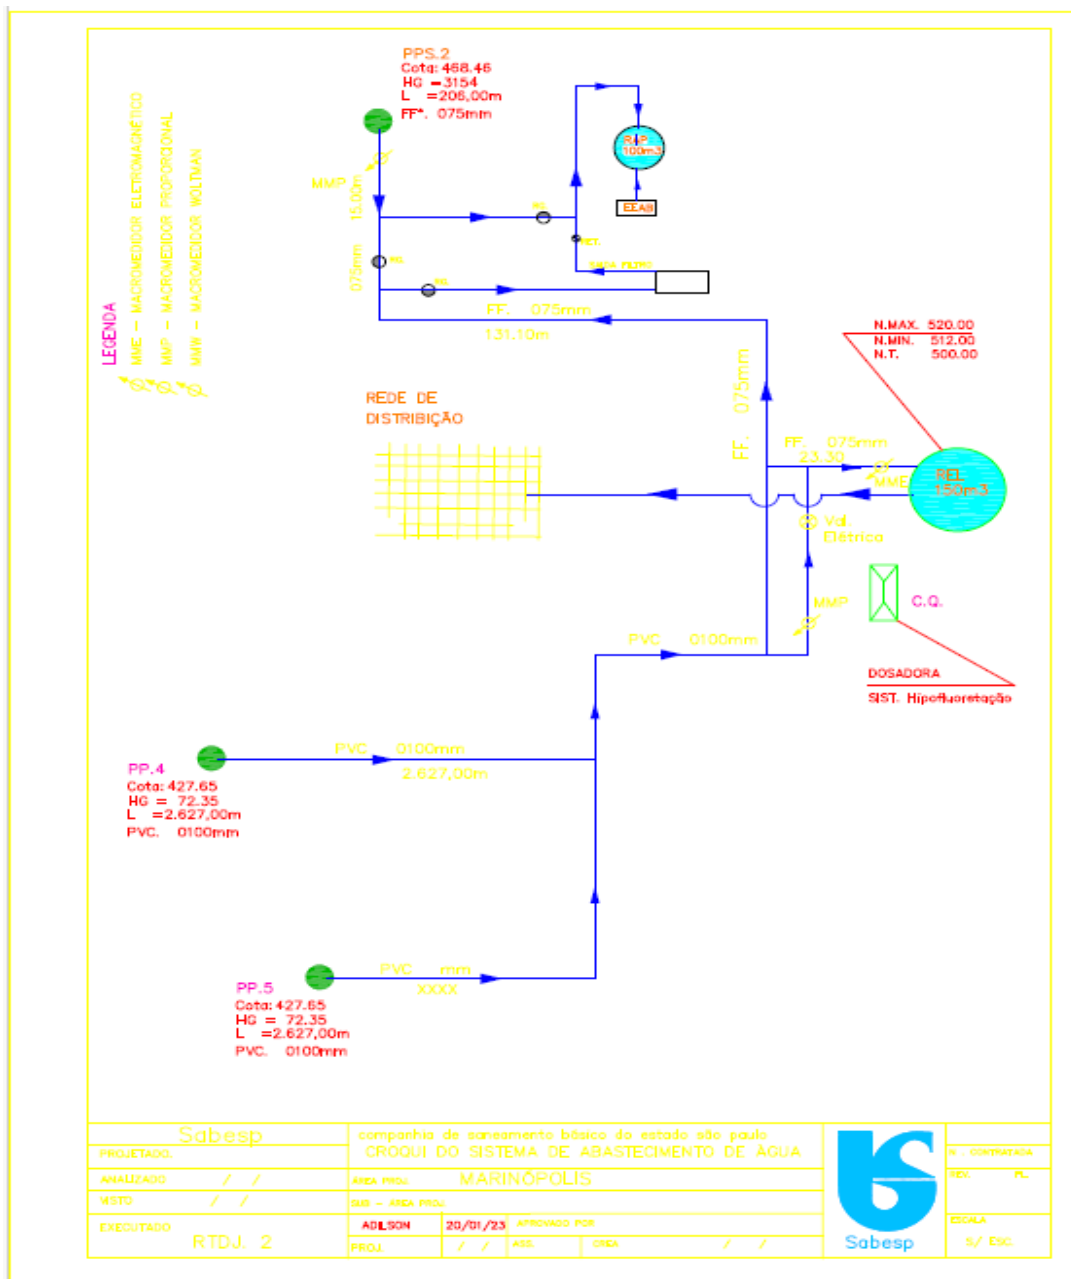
LEGENDA
MME - MACROMEDIDOR ELETROMAGNÉTICO
MMP - MACROMEDIDOR PROPORCIONAL
MMW - MACROMEDIDOR WOLTMAN

PPS.2
Cota: 468.46
HG =3154
L =206,00m
FF°. 075mm

MMP
15,00m
075mm

RAP
100m3
EEAB

RG
RG
RET.
RG
SAIDA FILTRO

FF. 075mm
131,10m

N.MAX. 520.00
N.MIN. 512.00
N.T. 500.00

REDE DE
DISTRIBIÇÃO

FF. 075mm

FF. 075mm
23,30

MME
REL
150m3

Val.
Elétrica

MMP

C.Q.

DOSADORA
SIST. Hipofluoretação

PVC 0100mm

PP.4
Cota: 427.65
HG = 72.35
L =2.627,00m
PVC. 0100mm

PVC 0100mm
2.627,00m

PP.5
Cota: 427.65
HG = 72.35
L =2.627,00m
PVC. 0100mm

PVC mm
XXXX

Sabesp
PROJETADO
ANALIZADO / /
VISTO / /
EXECUTADO
RTDJ. 2
companhia de saneamento básico do estado são paulo
CROQUI DO SISTEMA DE ABASTECIMENTO DE ÁGUA
AREA PROJ.
MARINÓPOLIS
SUB - AREA PROJ.
ADILSON
20/01/23
APROVADO POR
PROJ.
/ /
ASS.
CREA
/ /
Sabesp
N. CONTRATADA
REV.
FL.
ESCALA
S/ ESC.